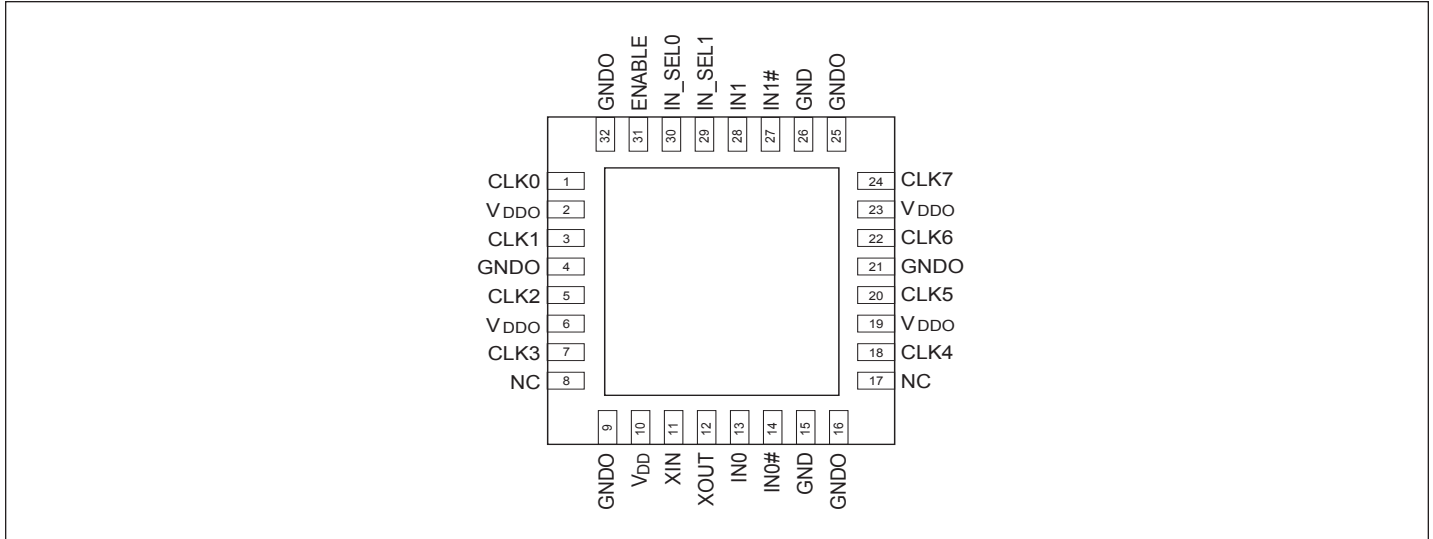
GNDO ENABLE IN_SEL0 IN_SEL1 IN1 IN1# GND GNDO

32 31 30 29 28 27 26 25

CLK0 1
$V_{DDO}$ 2
CLK1 3
GNDO 4
CLK2 5
$V_{DDO}$ 6
CLK3 7
NC 8

24 CLK7
23 $V_{DDO}$
22 CLK6
21 GNDO
20 CLK5
19 $V_{DDO}$
18 CLK4
17 NC

9 10 11 12 13 14 15 16

GNDO $V_{DD}$ XIN XOUT IN0 IN0# GND GNDO